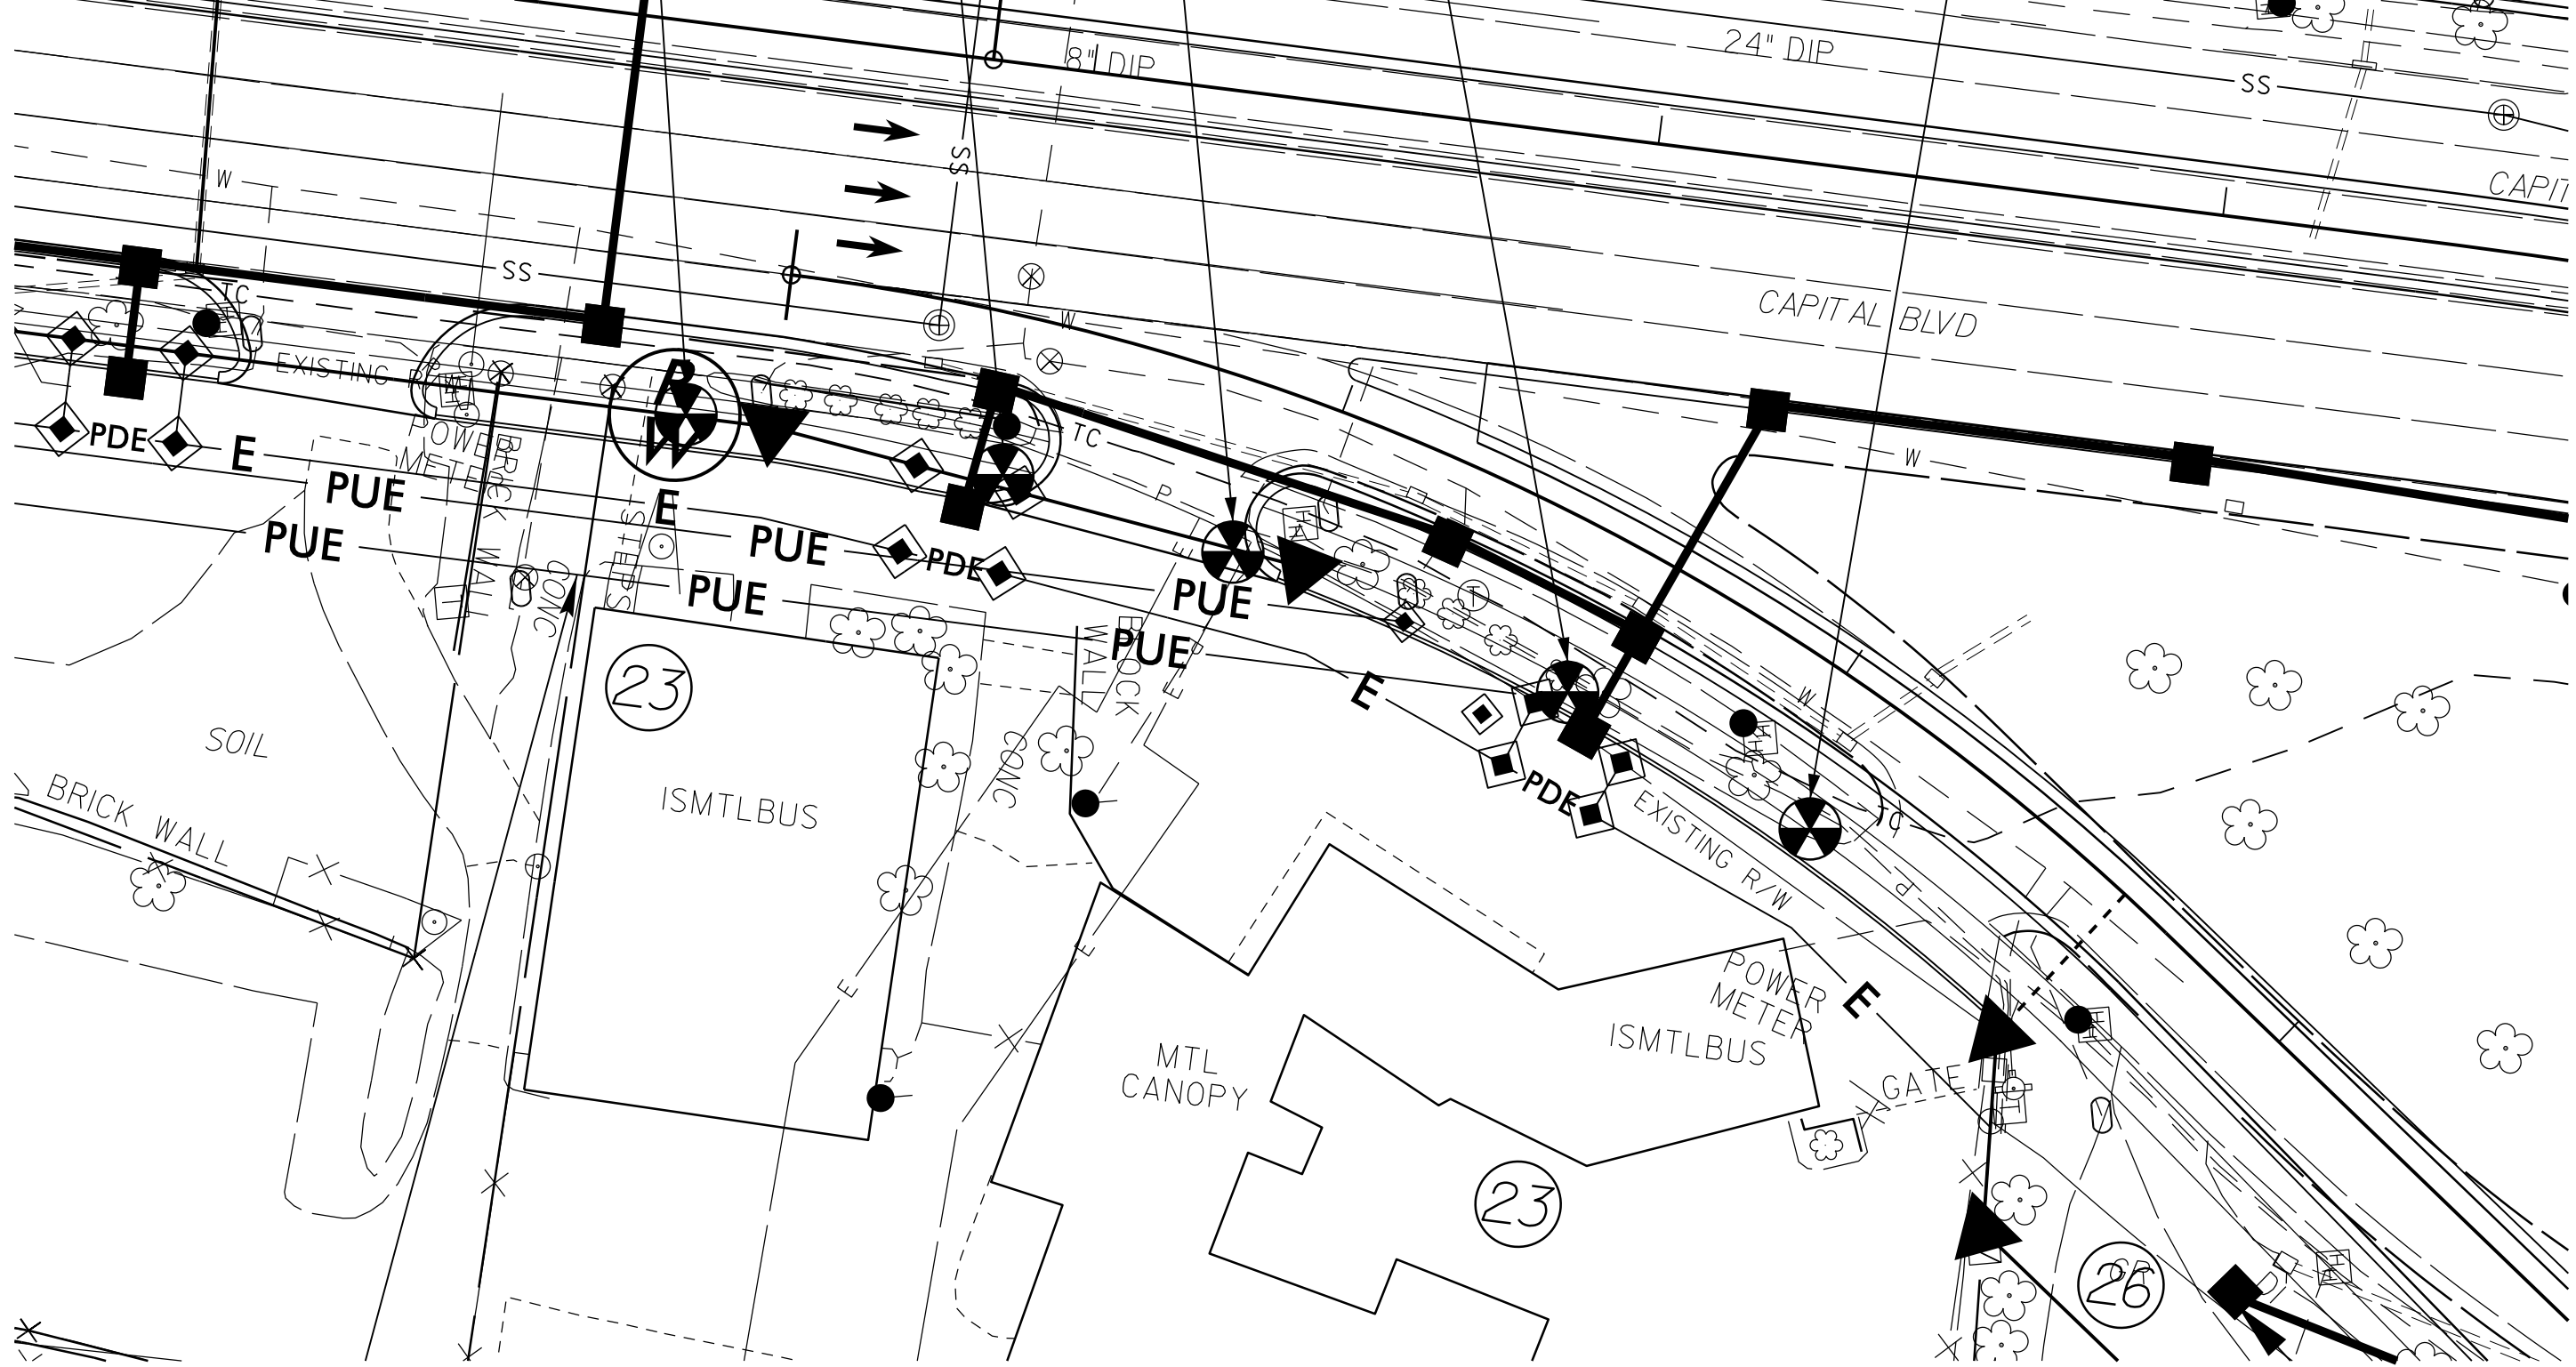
8" DIP
24" DIP
SS
SS
W
SS
CAPIT
TC
CAPITAL BLVD
W
EXISTING R/W
PDE
E
POWER METER
BRICK WALL
E
PUE
PUE
B
W
TC
W
PUE
PDE
STEPS
CONC
PUE
PUE
BLOCK WALL
PUE
E
PDE
23
SOIL
ISMTLBUS
CONC
BRICK WALL
EXISTING R/W
E
POWER METER
ISMTLBUS
MTL CANOPY
GATE
23
26